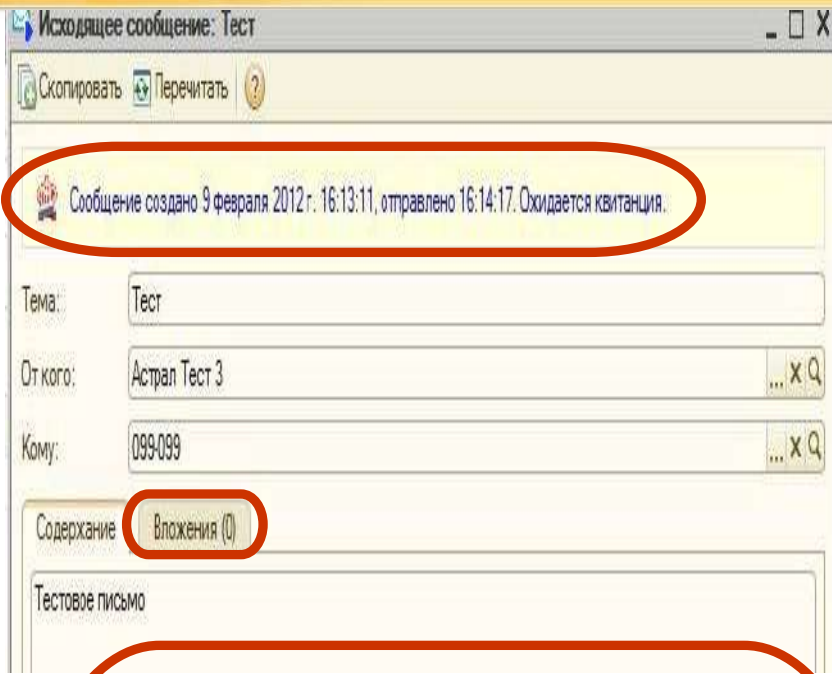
Исходящее сообщение: Тест

Скопировать Перечитать ?

Сообщение создано 9 февраля 2012 г. 16:13:11, отправлено 16:14:17. Ожидается квитанция.

Тема: Тест

От кого: Астрал Тест 3

Кому: 099-099

Содержание Вложения (0)

Тестовое письмо